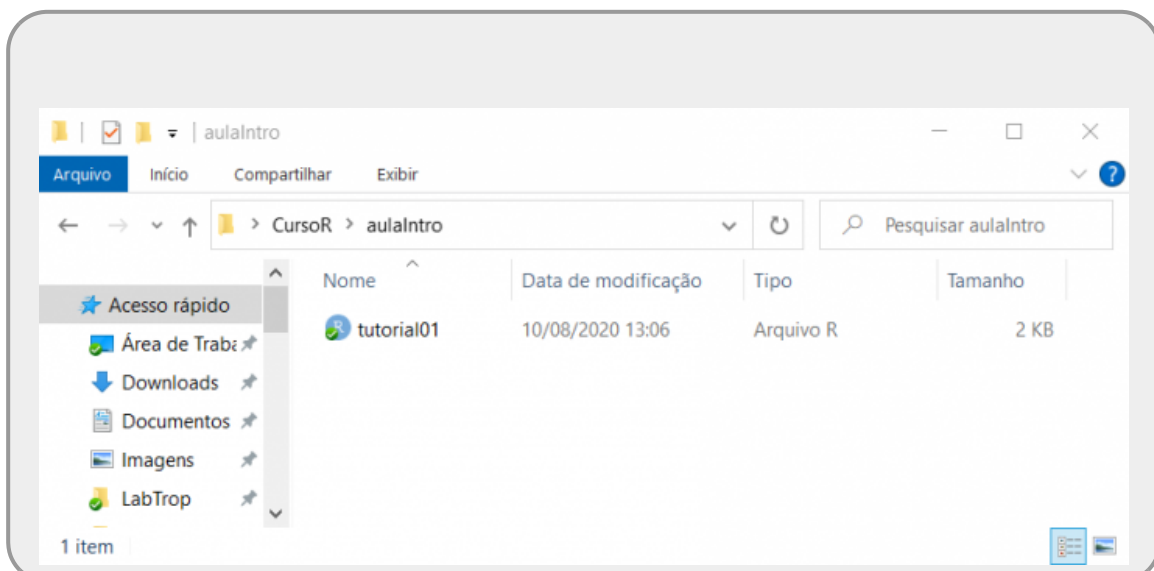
aulaIntro

Arquivo Início Compartilhar Exibir

> CursoR > aulaIntro

Pesquisar aulaIntro

Acesso rápido
Área de Traba
Downloads
Documentos
Imagens
LabTrop

| Nome | Data de modificação | Tipo | Tamanho |
|---|---|---|---|
| tutorial01 | 10/08/2020 13:06 | Arquivo R | 2 KB |

1 item